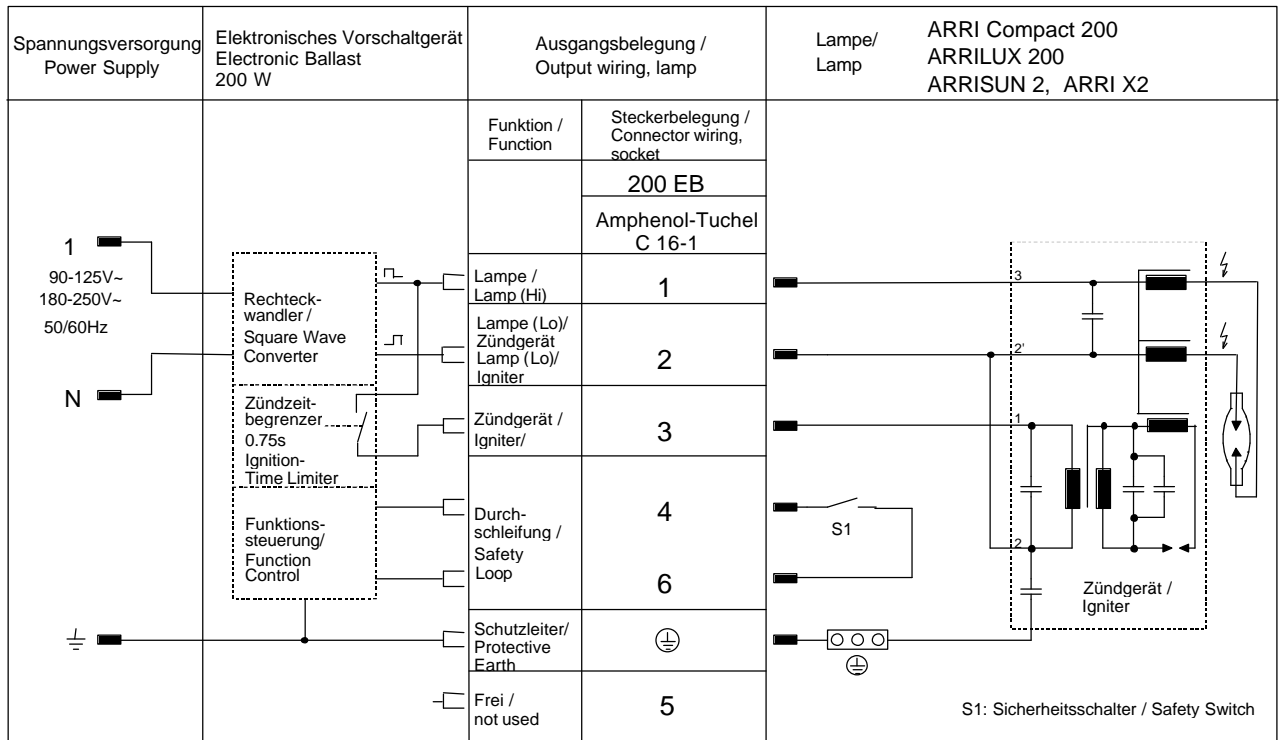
Spannungsversorgung
Power Supply

Elektronisches Vorschaltgerät
Electronic Ballast
200 W

Ausgangsbelegung /
Output wiring, lamp

Lampe/
Lamp

ARRI Compact 200
ARRILUX 200
ARRISUN 2, ARRI X2

| Funktion / Function | Steckerbelegung / Connector wiring, socket |
|---|---|
| | 200 EB |
| | Amphenol-Tuchel C 16-1 |
| Lampe / Lamp (Hi) | 1 |
| Lampe (Lo)/ Zündgerät Lamp (Lo)/ Igniter | 2 |
| Zündgerät / Igniter/ | 3 |
| Durchschleifung / Safety Loop | 4 |
| | 6 |
| Schutzleiter/ Protective Earth | ⏚ |
| Frei / not used | 5 |

1
90-125V~
180-250V~
50/60Hz

N

Rechteckwandler / Square Wave Converter

Zündzeitbegrenzer 0.75s Ignition-Time Limiter

Funktionssteuerung/ Function Control

3
2'
1
2

S1

Zündgerät / Igniter

S1: Sicherheitsschalter / Safety Switch